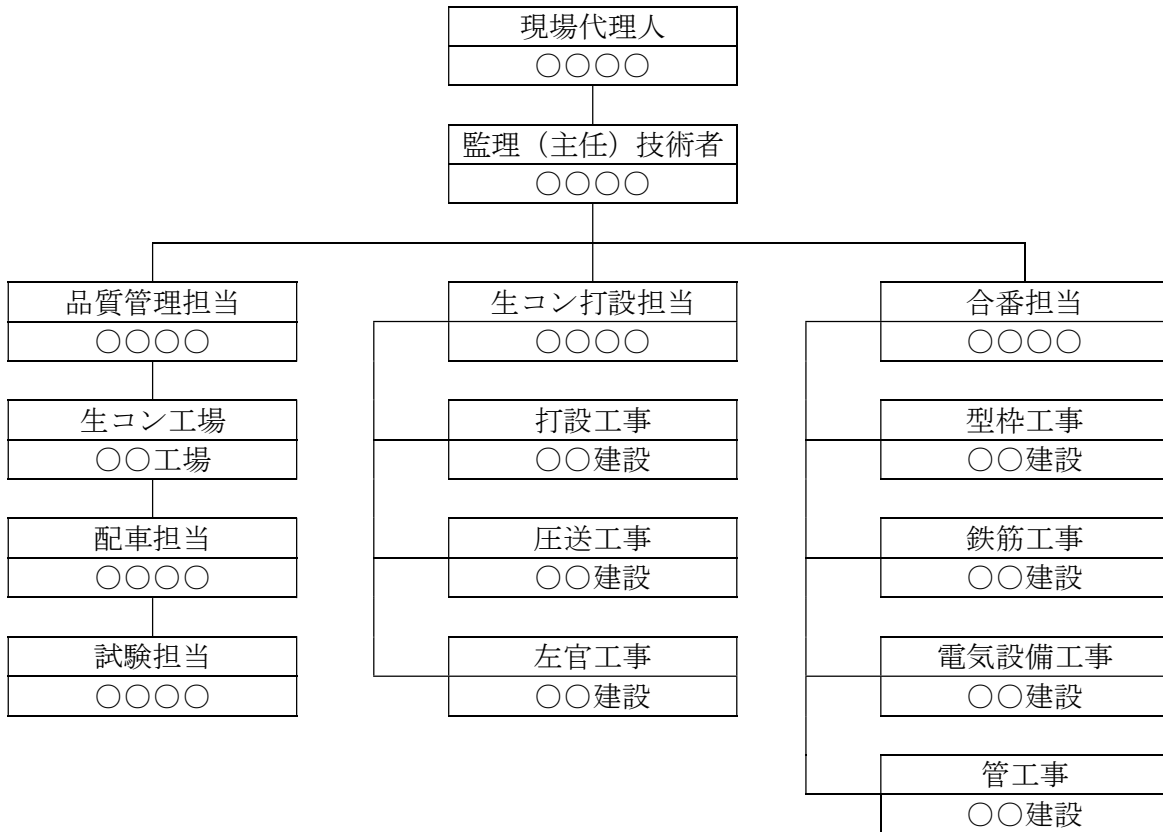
現場代理人
○○○○

監理（主任）技術者
○○○○

品質管理担当
○○○○

生コン工場
○○工場

配車担当
○○○○

試験担当
○○○○

生コン打設担当
○○○○

打設工事
○○建設

圧送工事
○○建設

左官工事
○○建設

合番担当
○○○○

型枠工事
○○建設

鉄筋工事
○○建設

電気設備工事
○○建設

管工事
○○建設